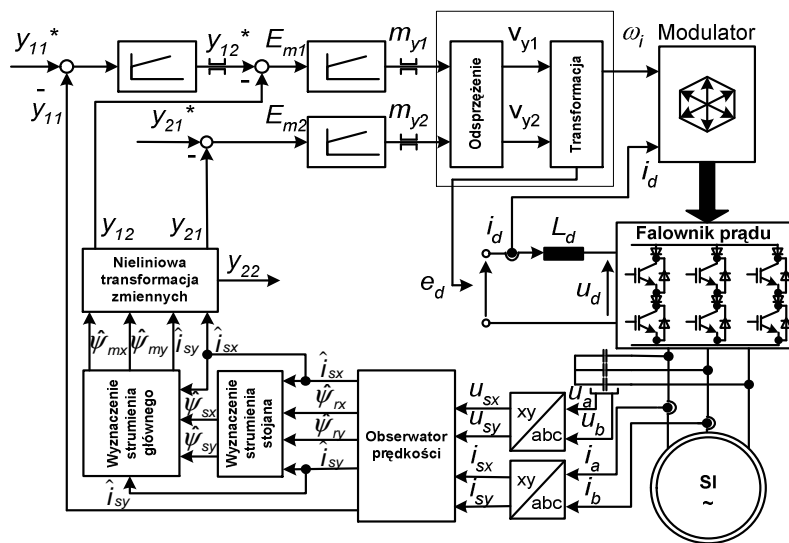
$y_{11}$*
-
$y_{11}$
$y_{12}$*
-
$E_{m1}$
$m_{y1}$
Odsprzężenie
$v_{y1}$
$v_{y2}$
Transformacja
$\omega_i$
Modulator
$y_{21}$*
-
$E_{m2}$
$m_{y2}$
$i_d$
$i_d$
$L_d$
Falownik prądu
$e_d$
$u_d$
$y_{12}$
$y_{21}$
Nieliniowa transformacja zmiennych
$y_{22}$
$\hat{\psi}_{mx}$
$\hat{\psi}_{my}$
$\hat{i}_{sy}$
$\hat{i}_{sx}$
$\hat{i}_{sx}$
$\hat{\psi}_{sx}$
$\hat{\psi}_{sy}$
$\hat{\psi}_{rx}$
$\hat{\psi}_{ry}$
$\hat{i}_{sy}$
Wyznaczenie strumienia głównego
Wyznaczenia strumienia stojana
Obserwator prędkości
$u_{sx}$
$u_{sy}$
$i_{sx}$
$i_{sy}$
xy
abc
xy
abc
$u_a$
$u_b$
$i_a$
$i_b$
$\hat{i}_{sy}$
SI
~